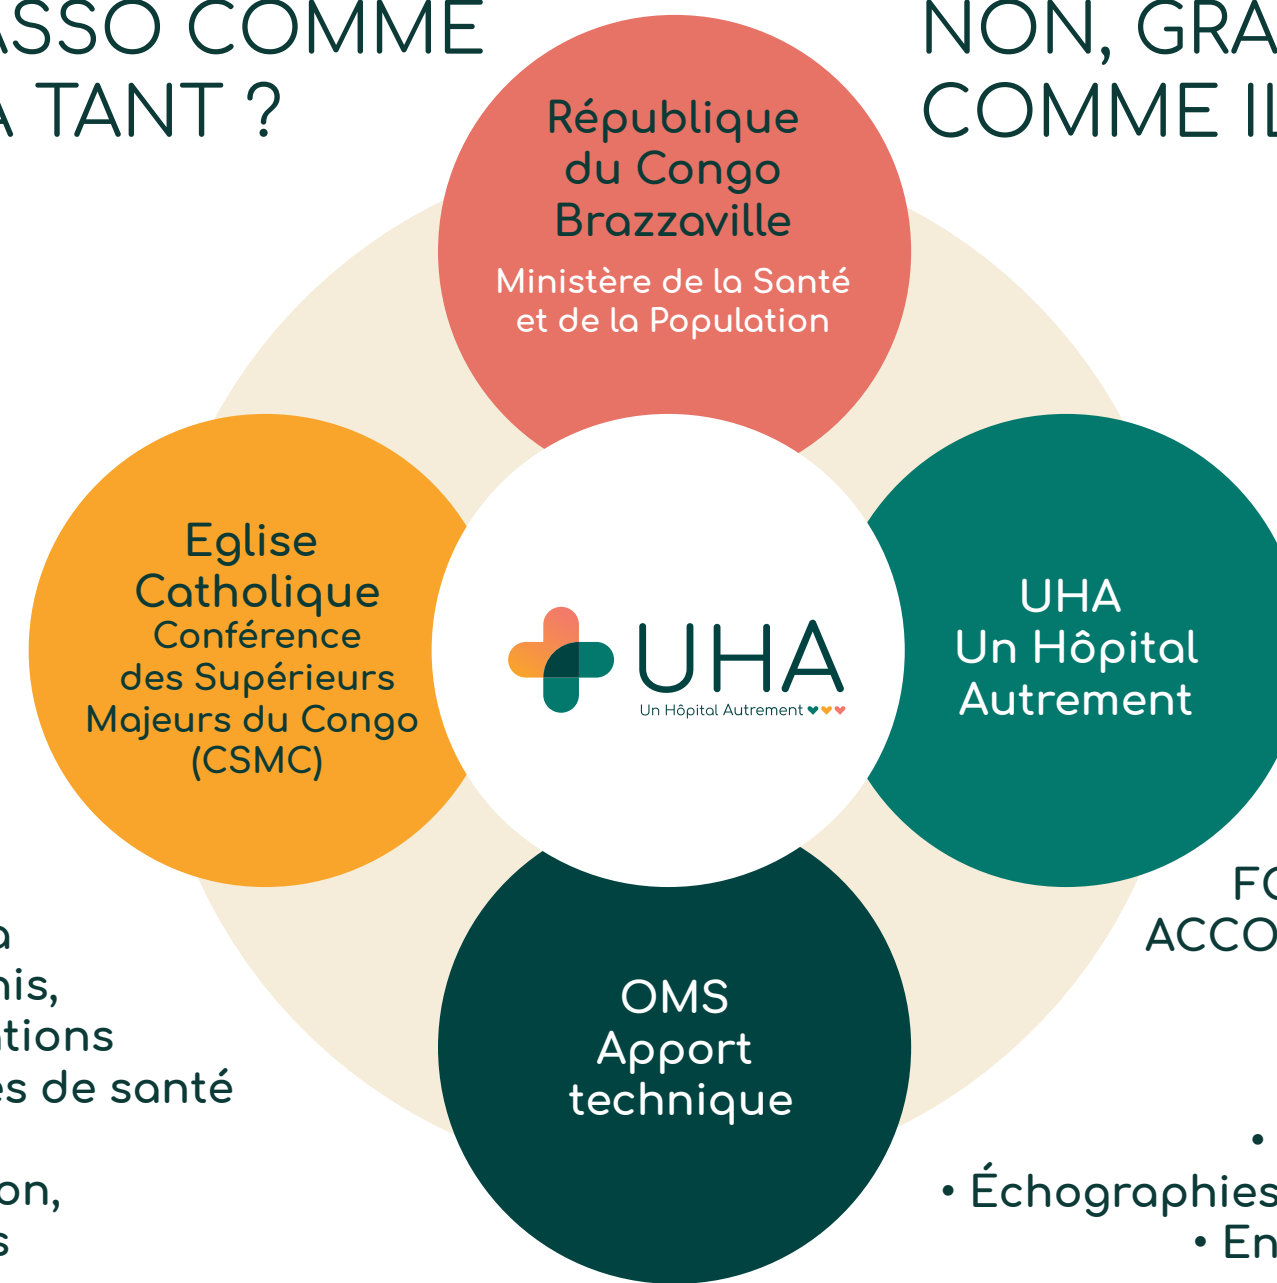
ASSO COMME
A TANT ?

NON, GRA
COMME IL

République du Congo Brazzaville
Ministère de la Santé et de la Population

Eglise Catholique
Conférence des Supérieurs Majeurs du Congo (CSMC)

UHA
Un Hôpital Autrement

UHA
Un Hôpital Autrement
Un Hôpital Autrement ♥♥♥

OMS
Apport technique

a
nis,
tions
es de santé

on,
s

FC
ACCO

•
• Échographies
• En